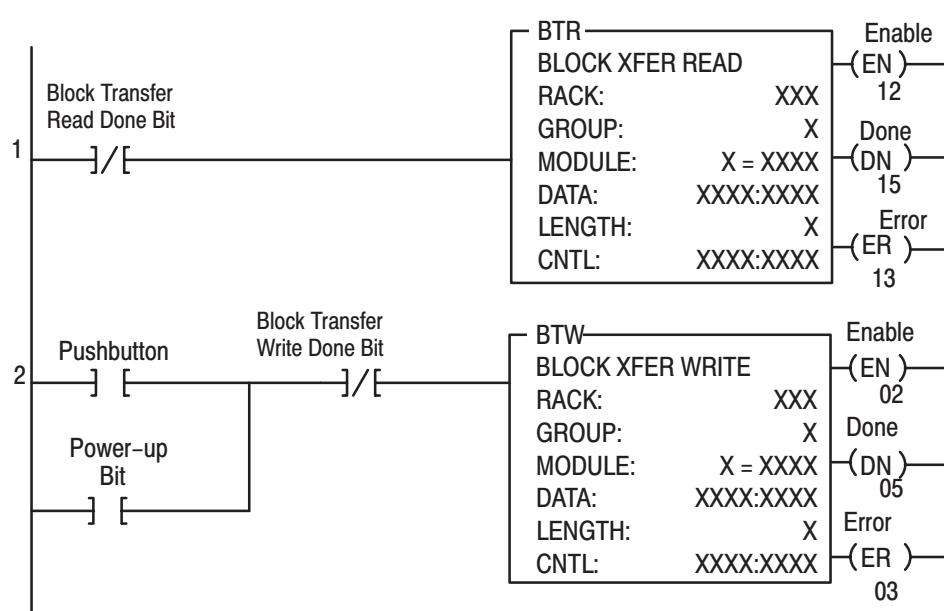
1

Block Transfer Read Done Bit

BTR
BLOCK XFER READ
RACK: XXX
GROUP: X
MODULE: X = XXXX
DATA: XXXX:XXXX
LENGTH: X
CNTL: XXXX:XXXX

Enable
EN
12
Done
DN
15
Error
ER
13

2

Pushbutton

Power-up Bit

Block Transfer Write Done Bit

BTW
BLOCK XFER WRITE
RACK: XXX
GROUP: X
MODULE: X = XXXX
DATA: XXXX:XXXX
LENGTH: X
CNTL: XXXX:XXXX

Enable
EN
02
Done
DN
05
Error
ER
03